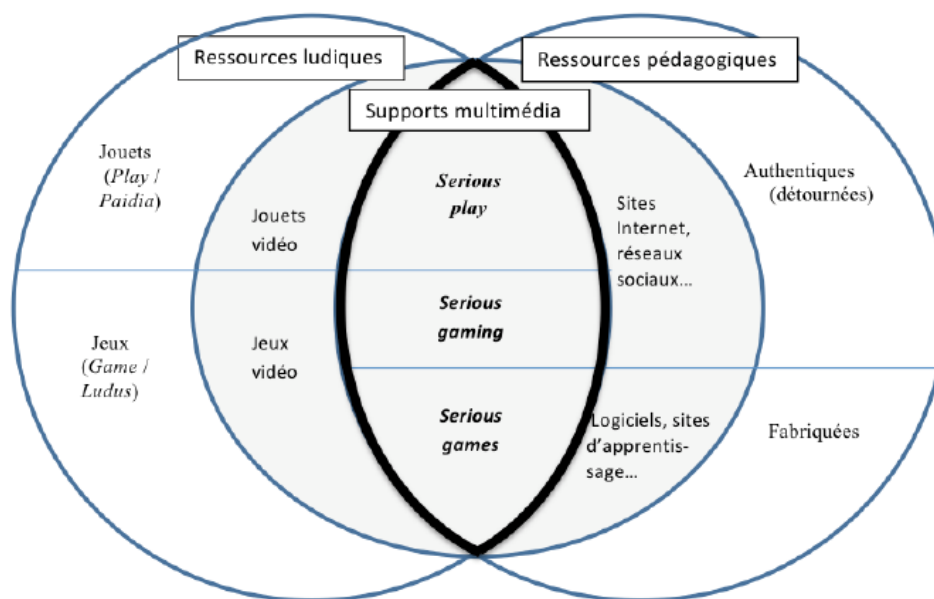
Ressources ludiques

Ressources pédagogiques

Supports multimédia

Jouets (*Play* / *Paidia*)

Jouets vidéo

*Serious play*

Sites Internet, réseaux sociaux...

Authentiques (détournées)

Jeux (*Game* / *Ludus*)

Jeux vidéo

*Serious gaming*

*Serious games*

Logiciels, sites d'apprentissage...

Fabriquées